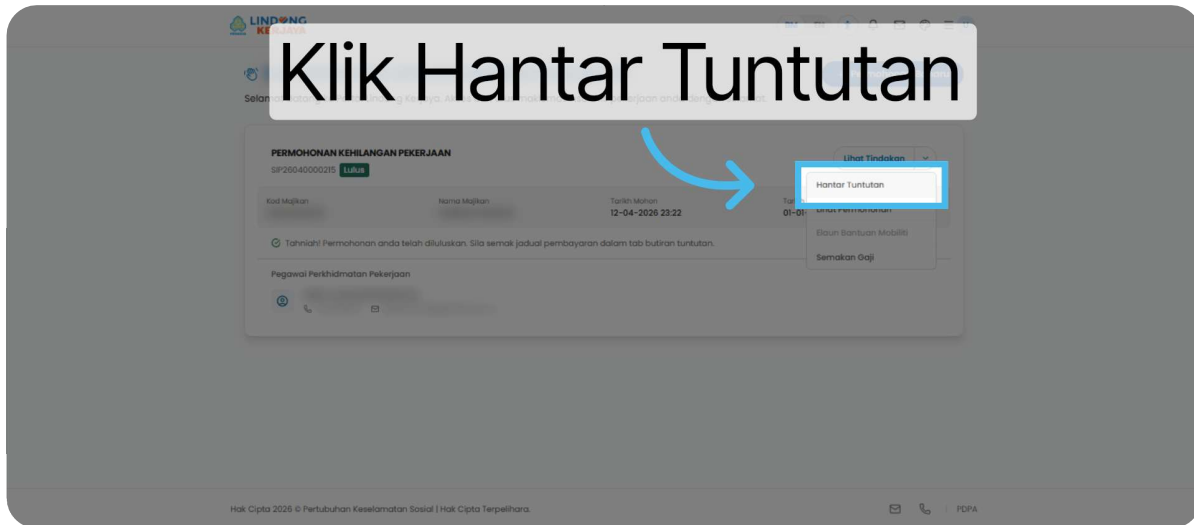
LINDUNG KERJAYA

Klik Hantar Tuntutan

Selamat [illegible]

PERMOHONAN KEHILANGAN PEKERJAAN
SIP26040000215 Lulus

Lihat Tindakan

Hantar Tuntutan
Lihat Permohonan
Elaun Bantuan Mobiliti
Semakan Gaji

Kod Majikan
Nama Majikan
Tarikh Mohon
12-04-2026 23:22
Tar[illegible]
01-01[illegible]

Tahniah! Permohonan anda telah diluluskan. Sila semak jadual pembayaran dalam tab butiran tuntutan.

Pegawai Perkhidmatan Pekerjaan

Hak Cipta 2026 © Pertubuhan Keselamatan Sosial | Hak Cipta Terpelihara.

PDPA